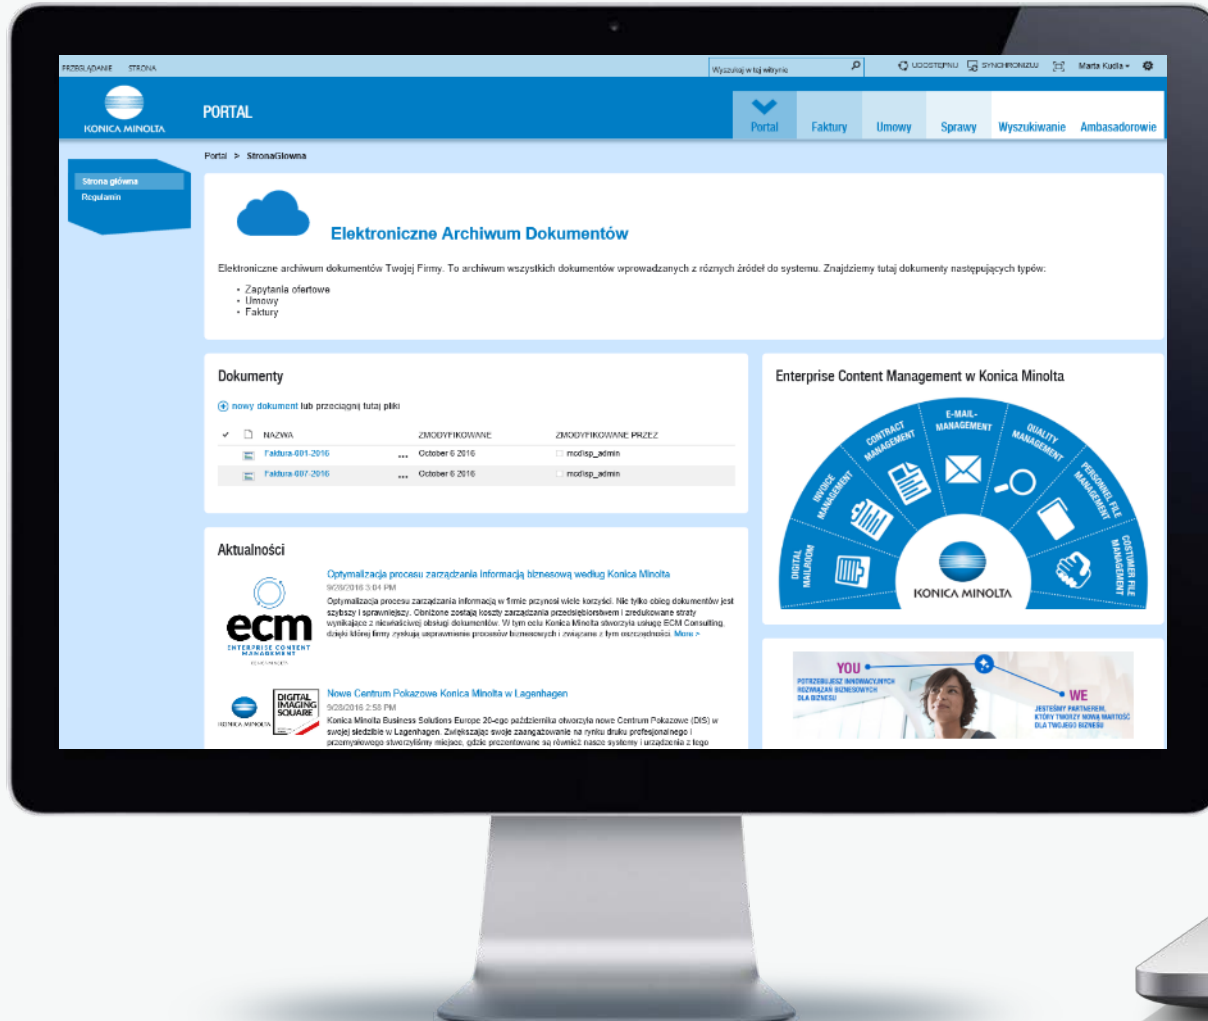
PRZEGLĄDANIE STRONA

Wyszukaj w tej witrynie

UDOSTĘPNIJ SYNCHRONIZUJ Marta Kudła

KONICA MINOLTA

PORTAL

Portal Faktury Umowy Sprawy Wyszukiwanie Ambasadorowie

Portal > StronaGlowna

Strona główna
Regulamin

Elektroniczne Archiwum Dokumentów

Elektroniczne archiwum dokumentów Twojej Firmy. To archiwum wszystkich dokumentów wprowadzanych z różnych źródeł do systemu. Znajdziemy tutaj dokumenty następujących typów:

- Zapytania ofertowe
- Umowy
- Faktury

Dokumenty

nowy dokument lub przeciągnij tutaj pliki

| | NAZWA | ZMODYFIKOWANE | ZMODYFIKOWANE PRZEZ |
|---|---|---|---|
| | Faktura-001-2016 | October 6 2016 | mcdisp_admin |
| | Faktura-007-2016 | October 6 2016 | mcdisp_admin |

Enterprise Content Management w Konica Minolta

E-MAIL-MANAGEMENT
CONTRACT MANAGEMENT
QUALITY MANAGEMENT
INVOICE MANAGEMENT
PERSONNEL FILE MANAGEMENT
DIGITAL MAILROOM
COSTUMER FILE MANAGEMENT
KONICA MINOLTA

Aktualności

ecm
ENTERPRISE CONTENT MANAGEMENT

Optymalizacja procesu zarządzania informacją biznesową według Konica Minolta
9/28/2016 3:04 PM
Optymalizacja procesu zarządzania informacją w firmie przynosi wiele korzyści. Nie tylko obieg dokumentów jest szybszy i sprawniejszy. Obniżone zostają koszty zarządzania przedsiębiorstwem i zredukowane straty wynikające z niewłaściwej obsługi dokumentów. W tym celu Konica Minolta stworzyła usługę ECM Consulting, dzięki której firmy zyskują usprawnienie procesów biznesowych i związane z tym oszczędności. More >

KONICA MINOLTA
DIGITAL IMAGING SQUARE

Nowe Centrum Pokazowe Konica Minolta w Langenhagen
9/28/2016 2:58 PM
Konica Minolta Business Solutions Europe 20-ego października otworzyła nowe Centrum Pokazowe (DIS) w swojej siedzibie w Langenhagen. Zwiększając swoje zaangażowanie na rynku druku profesjonalnego i przemysłowego stworzyliśmy miejsce, gdzie prezentowane są również nasze systemy i urządzenia z tego

YOU
POTRZEBUJESZ INNOWACYJNYCH ROZWIĄZAŃ BIZNESOWYCH DLA BIZNESU
WE
JESTEŚMY PARTNEREM, KTÓRY TWORZY NOWĄ WARTOŚĆ DLA TWOJEGO BIZNESU